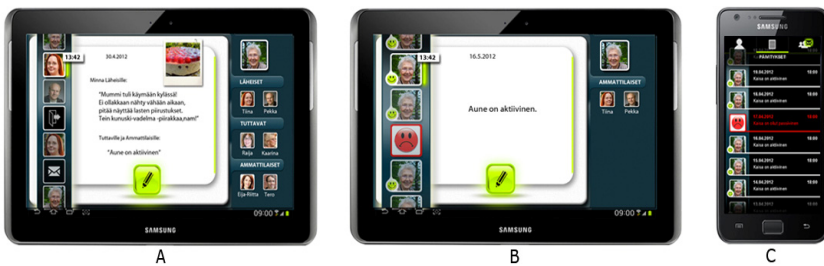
13:42
30.4.2012
Minna Läheisille:
"Mummi tuli käymään kylässä! Ei ollakkaan nähty vähään aikaan, pitää näyttää lasten piirustukset. Tein kunuski-vadelma -piirakkaa,nam!"
Tuttaville ja Ammattilaisille:
"Aune on aktiivinen"
LÄHEISET
Tiina Pekka
TUTTAVAT
Reija Kaarina
AMMATTILAISET
Eija-Riitta Tero
09:00
SAMSUNG
A

13:42
16.5.2012
Aune on aktiivinen.
AMMATTILAISET
Tiina Pekka
09:00
SAMSUNG
B

SAMSUNG
PÄIVITYKSET
18.04.2012 10:00
Kaisa on aktiivinen
18.04.2012 10:00
Kaisa on aktiivinen
18.04.2012 10:00
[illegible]
18.04.2012 10:00
Kaisa on aktiivinen
18.04.2012 10:00
Kaisa on aktiivinen
18.04.2012 10:00
Kaisa on aktiivinen
18.04.2012 10:00
Kaisa on aktiivinen
C